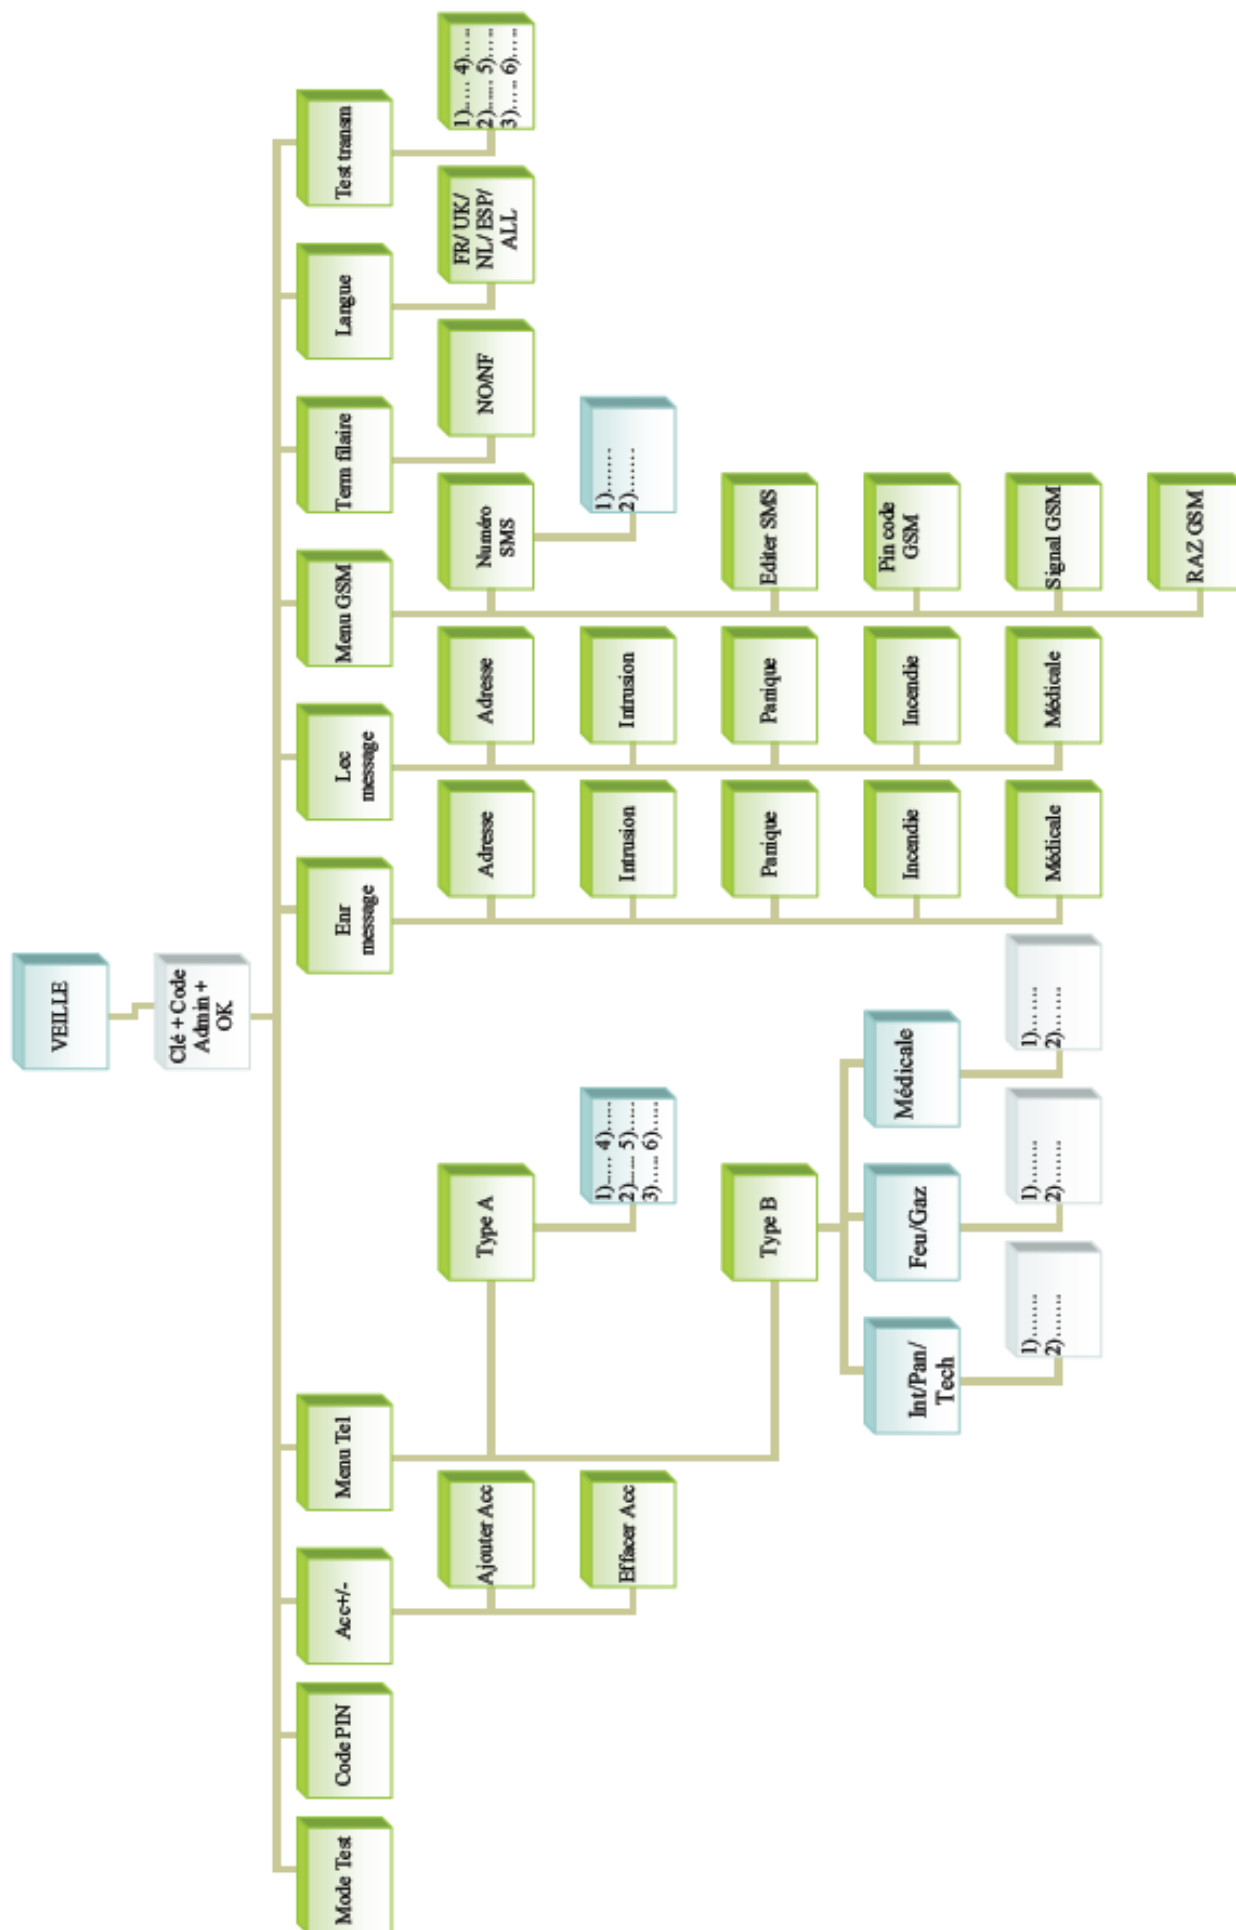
VEILLE

Clé + Code Admin + OK

Test transm

1)..... 4).....
2)..... 5).....
3)..... 6).....

Langue

FR/ UK/ NL/ ESP/ ALL

Term filaire

NO/NF

Menu GSM

Numéro SMS

1).......
2).......

Editer SMS

Pin code GSM

Signal GSM

RAZ GSM

Lec message

Adresse

Intrusion

Panique

Incendie

Médicale

Enr message

Adresse

Intrusion

Panique

Incendie

Médicale

Menu Tel

Type A

1)..... 4).....
2)..... 5).....
3)..... 6).....

Type B

Médicale

1).......
2).......

Feu/Gaz

1).......
2).......

Int/Pan/ Tech

1).......
2).......

Acc+/-

Ajouter Acc

Effacer Acc

Code PIN

Mode Test